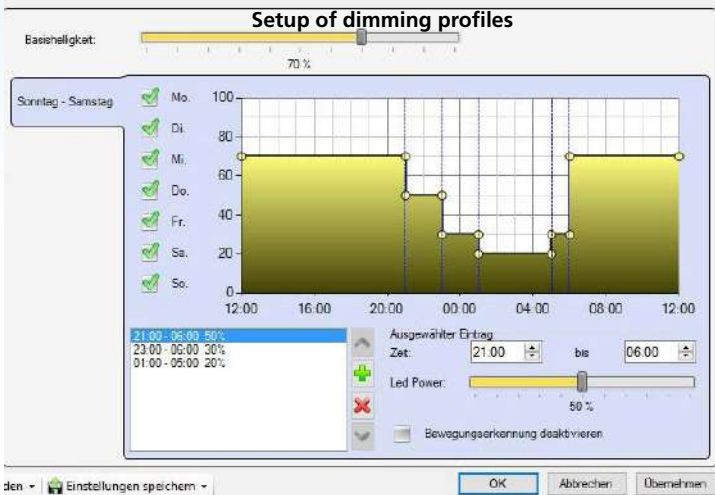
Setup of dimming profiles

Basishelligkeit:

70 %

Sonntag - Samstag

Mo.
Di.
Mi.
Do.
Fr.
Sa.
So.

100
80
60
40
20
0

12:00 16:00 20:00 00:00 04:00 08:00 12:00

21:00 - 06:00 50%
23:00 - 06:00 30%
01:00 - 05:00 20%

Ausgewählter Eintrag
Zeit: 21:00 bis 06:00

Led Power:

50 %

Bewegungserkennung deaktivieren

den | Einstellungen speichern

OK Abbrechen Übernehmen